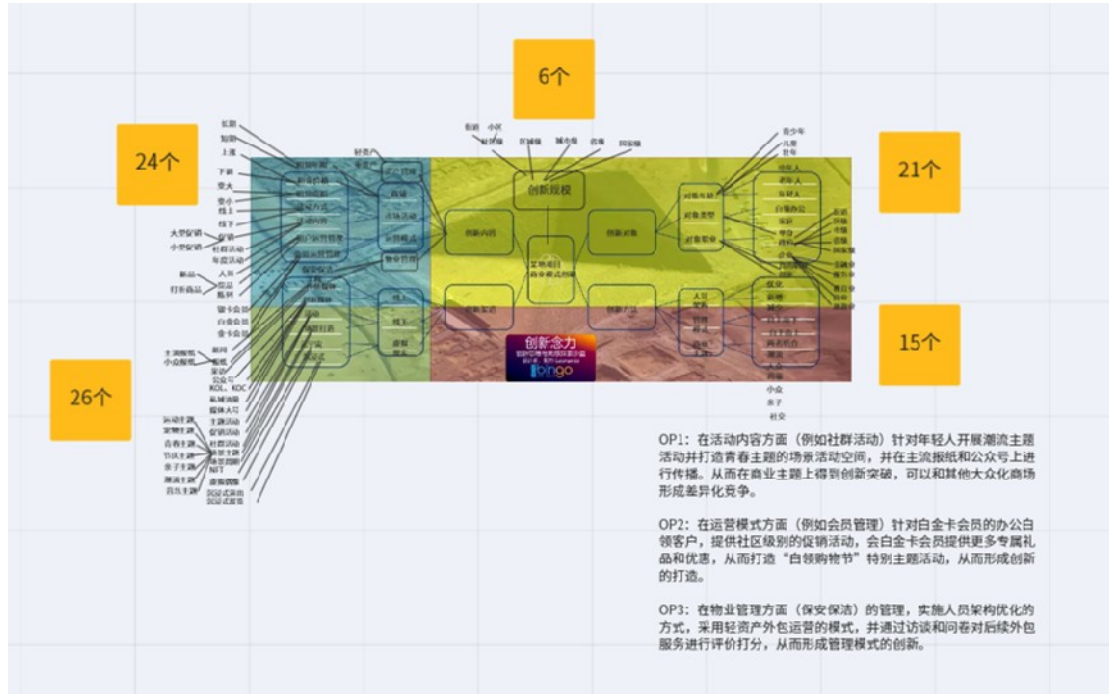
6个

24个

21个

15个

26个

创新规模

创新内容

创新对象

创新运营

创新方式

创新项目

创新念力

OP1：在活动内容方面（例如社群活动）针对年轻人开展潮流主题活动并打造青春主题的场景活动空间，并在主流报纸和公众号上进行传播。从而在商业主题上得到创新突破，可以和其他大众化商场形成差异化竞争。

OP2：在运营模式方面（例如会员管理）针对白金卡会员的办公白领客户，提供社区级别的促销活动，会白金卡会员提供更多专属礼品和优惠，从而打造“白领购物节”特别主题活动，从而形成创新的打造。

OP3：在物业管理方面（保安保洁）的管理，实施人员架构优化的方式，采用轻资产外包运营的模式，并通过访谈和问卷对后续外包服务进行评价打分，从而形成管理模式的创新。